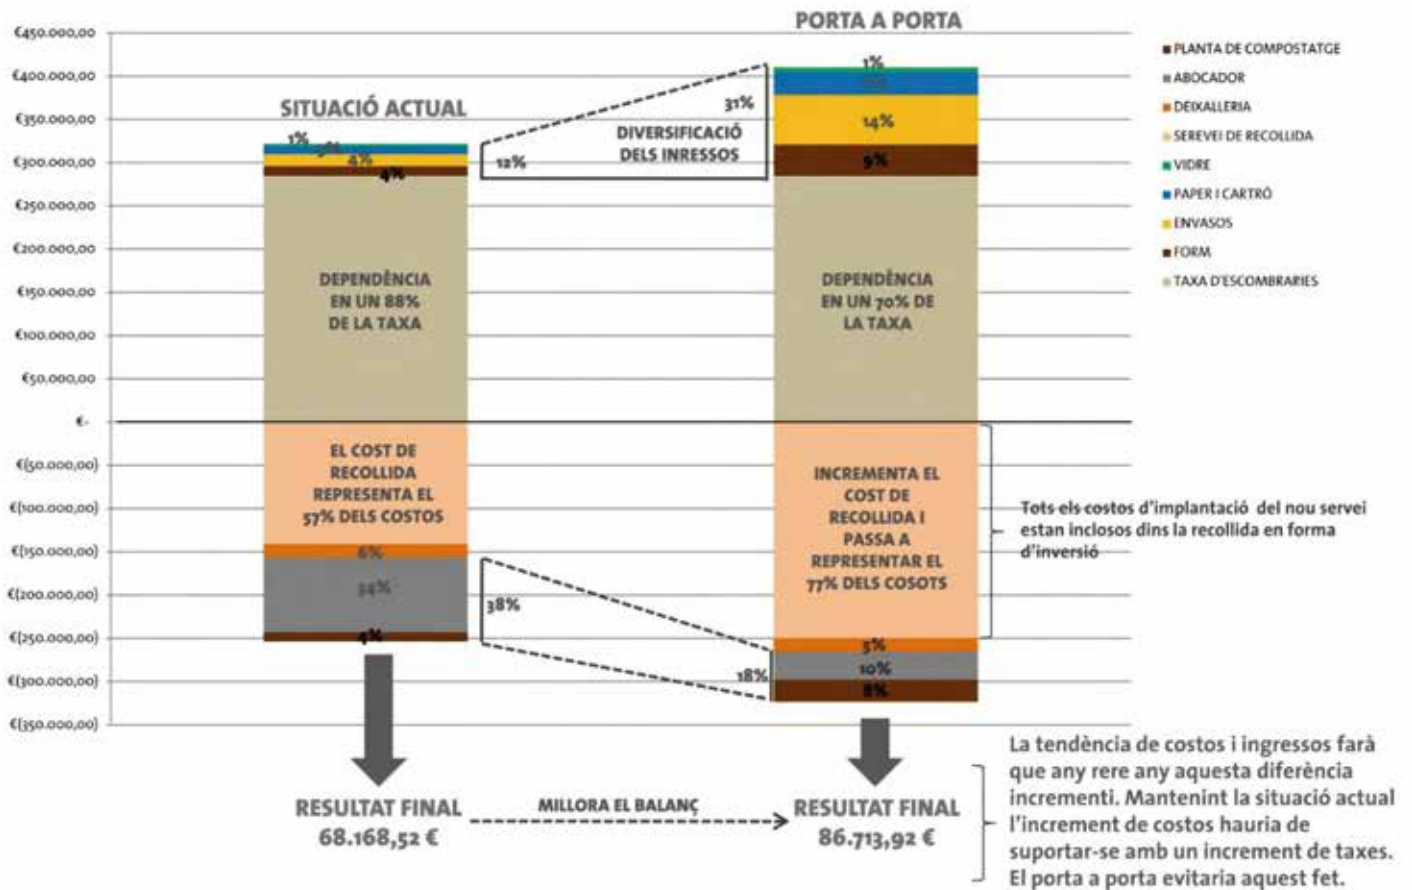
PORTA A PORTA

€450.000,00
€400.000,00
€350.000,00
€300.000,00
€250.000,00
€200.000,00
€150.000,00
€100.000,00
€50.000,00
€-
€(50.000,00)
€(100.000,00)
€(150.000,00)
€(200.000,00)
€(250.000,00)
€(300.000,00)
€(350.000,00)

SITUACIÓ ACTUAL

1%
3%
4%
4%

DEPENDÈNCIA EN UN 88% DE LA TAXA

12%

DIVERSIFICACIÓ DELS INRESSOS

31%

1%
7%
14%
9%

DEPENDÈNCIA EN UN 70% DE LA TAXA

EL COST DE RECOLLIDA REPRESENTA EL 57% DELS COSTOS

6%
34%
4%

38%

INCREMENTA EL COST DE RECOLLIDA I PASSA A REPRESENTAR EL 77% DELS COSOTS

5%
10%
8%
18%

Tots els costos d'implantació del nou servei estan inclosos dins la recollida en forma d'inversió

PLANTA DE COMPOSTATGE
ABOCADOR
DEIXALLERIA
SEREVEI DE RECOLLIDA
VIDRE
PAPER I CARTRÓ
ENVASOS
FORM
TAXA D'ESCOMBRARIES

RESULTAT FINAL
68.168,52 €

MILLORA EL BALANÇ

RESULTAT FINAL
86.713,92 €

La tendència de costos i ingressos farà que any rere any aquesta diferència incrementi. Mantenint la situació actual l'increment de costos hauria de suportar-se amb un increment de taxes. El porta a porta evitaria aquest fet.